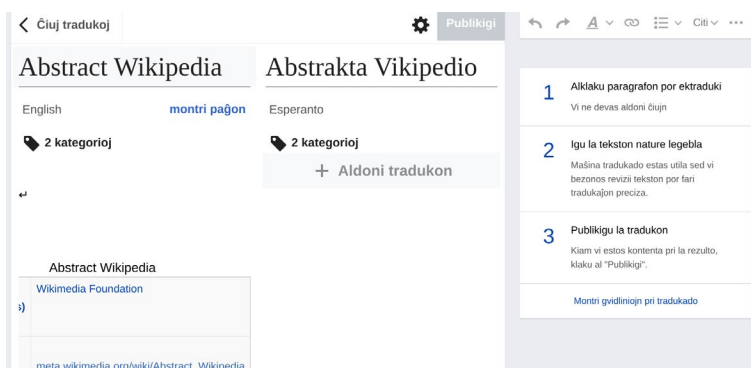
Ĉiuj tradukoj

Publikigi

Citi

Abstract Wikipedia

English

montri paĝon

2 kategorioj

↵

Abstract Wikipedia

s)

Wikimedia Foundation

meta.wikimedia.org/wiki/Abstract_Wikipedia

Abstrakta Vikipedio

Esperanto

2 kategorioj

+ Aldoni tradukon

1 Alklaku paragrafon por ektraduki

Vi ne devas aldoni ĉiujn

2 Igu la tekston nature legebla

Maŝina tradukado estas utila sed vi bezonos revizii tekston por fari tradukaĵon preciza.

3 Publikigu la tradukon

Kiam vi estos kontenta pri la rezulto, klaku al "Publikigi".

Montri gvidliniojn pri tradukado